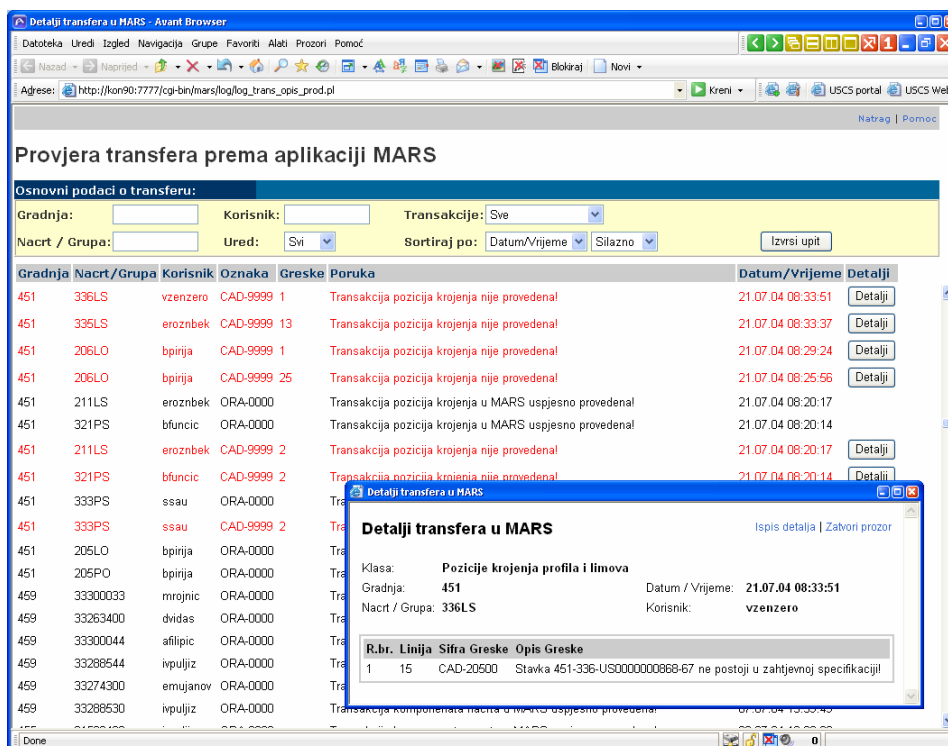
Detalji transfera u MARS - Avant Browser

Datoteka Uredi Izgled Navigacija Grupe Favoriti Alati Prozori Pomoć

Nazad Naprijed Blokiraj Novi

Adrese: http://kon90:7777/cgi-bin/mars/log/log_trans_opis_prod.pl Kreni USCS portal USCS Web

Natrag | Pomoc

Provjera transfera prema aplikaciji MARS

Osnovni podaci o transferu:

Gradnja: Korisnik: Transakcije: Sve

Nacrt / Grupa: Ured: Svi Sortiraj po: Datum/Vrijeme Silazno Izvrsi upit

| Gradnja | Nacrt/Grupa | Korisnik | Oznaka | Greske | Poruka | Datum/Vrijeme | Detalji |
|---|---|---|---|---|---|---|---|
| 451 | 336LS | vzenzero | CAD-9999 | 1 | Transakcija pozicija krojenja nije provedena! | 21.07.04 08:33:51 | Detalji |
| 451 | 335LS | eroznbek | CAD-9999 | 13 | Transakcija pozicija krojenja nije provedena! | 21.07.04 08:33:37 | Detalji |
| 451 | 206LO | bpirija | CAD-9999 | 1 | Transakcija pozicija krojenja nije provedena! | 21.07.04 08:29:24 | Detalji |
| 451 | 206LO | bpirija | CAD-9999 | 25 | Transakcija pozicija krojenja nije provedena! | 21.07.04 08:25:56 | Detalji |
| 451 | 211LS | eroznbek | ORA-0000 | | Transakcija pozicija krojenja u MARS uspjesno provedena! | 21.07.04 08:20:17 | |
| 451 | 321PS | bfuncic | ORA-0000 | | Transakcija pozicija krojenja u MARS uspjesno provedena! | 21.07.04 08:20:14 | |
| 451 | 211LS | eroznbek | CAD-9999 | 2 | Transakcija pozicija krojenja nije provedena! | 21.07.04 08:20:17 | Detalji |
| 451 | 321PS | bfuncic | CAD-9999 | 2 | Transakcija pozicija krojenja nije provedena! | 21.07.04 08:20:14 | Detalji |
| 451 | 333PS | ssau | ORA-0000 | | Tra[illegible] | | |
| 451 | 333PS | ssau | CAD-9999 | 2 | Tra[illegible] | | |
| 451 | 205LO | bpirija | ORA-0000 | | Tra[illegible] | | |
| 451 | 205PO | bpirija | ORA-0000 | | Tra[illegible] | | |
| 459 | 33300033 | mrojnic | ORA-0000 | | Tra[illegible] | | |
| 459 | 33263400 | dvidas | ORA-0000 | | Tra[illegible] | | |
| 459 | 33300044 | afilipic | ORA-0000 | | Tra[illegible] | | |
| 459 | 33288544 | ivpuljiz | ORA-0000 | | Tra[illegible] | | |
| 459 | 33274300 | emujanov | ORA-0000 | | Tra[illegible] | | |
| 459 | 33288530 | ivpuljiz | ORA-0000 | | Transakcija komponenata nacrta u MARS uspjesno provedena! | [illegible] | |

Done

Detalji transfera u MARS

Detalji transfera u MARS

Ispis detalja | Zatvori prozor

Klasa: Pozicije krojenja profila i limova
Gradnja: 451 Datum / Vrijeme: 21.07.04 08:33:51
Nacrt / Grupa: 336LS Korisnik: vzenzero

| R.br. | Linija | Sifra Greske | Opis Greske |
|---|---|---|---|
| 1 | 15 | CAD-20500 | Stavka 451-336-US0000000868-67 ne postoji u zahtjevnoj specifikaciji! |